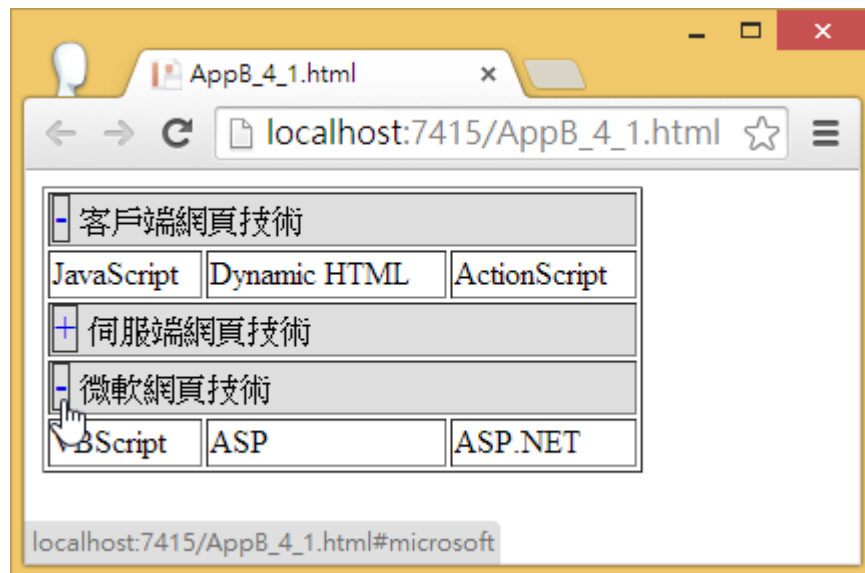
AppB_4_1.html ×

localhost:7415/AppB_4_1.html

| - 客戶端網頁技術 | | |
|---|---|---|
| JavaScript | Dynamic HTML | ActionScript |
| + 伺服端網頁技術 | | |
| - 微軟網頁技術 | | |
| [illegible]BScript | ASP | ASP.NET |

localhost:7415/AppB_4_1.html#microsoft